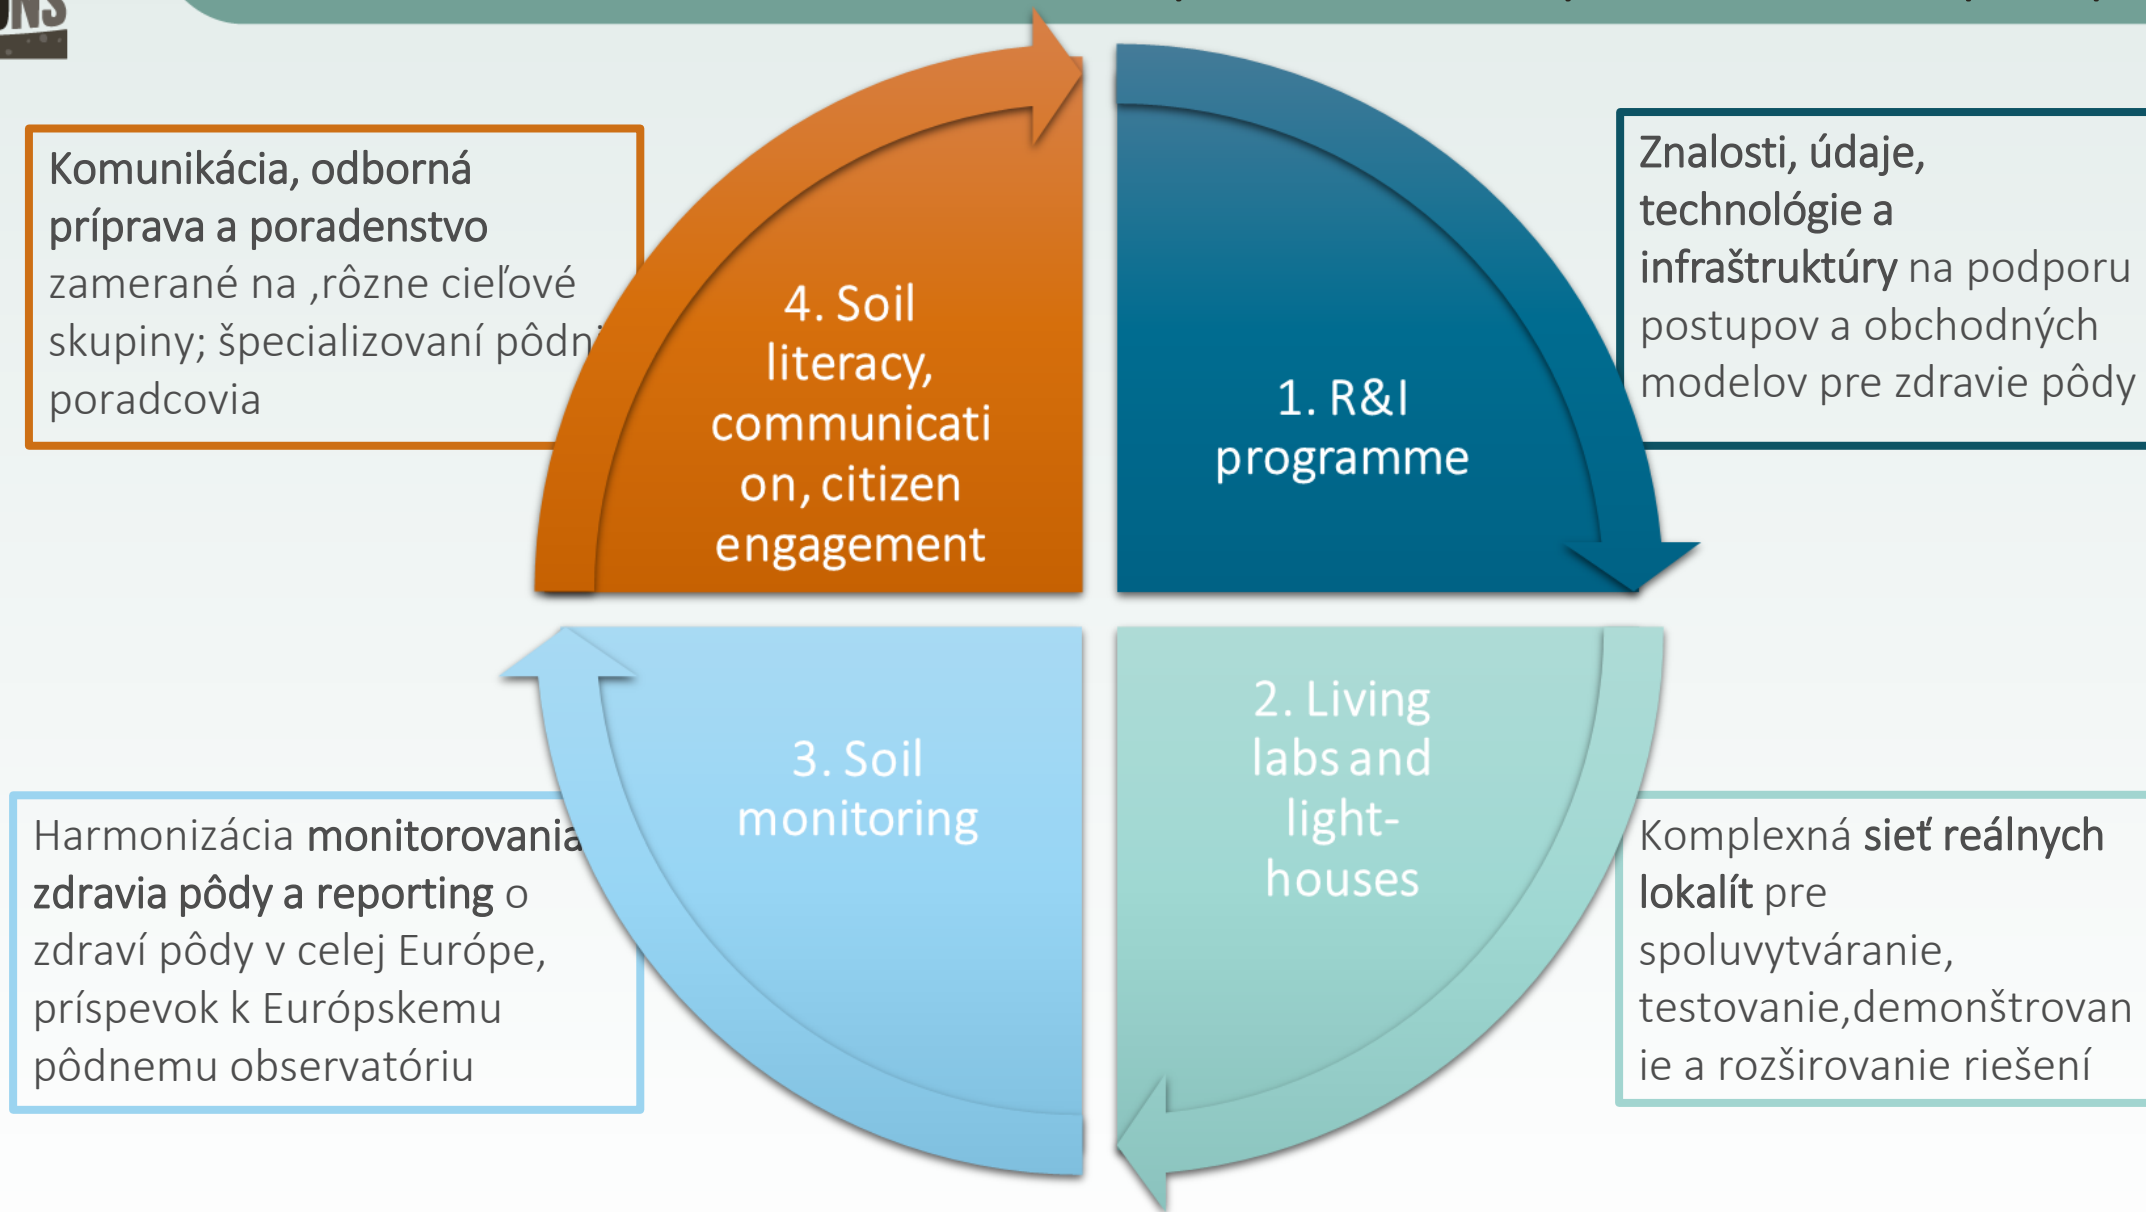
Komunikácia, odborná príprava a poradenstvo zamerané na ,rôzne cieľové skupiny; špecializovaní pôdn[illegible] poradcovia

4. Soil literacy, communication, citizen engagement

1. R&I programme

Znalosti, údaje, technológie a infraštruktúry na podporu postupov a obchodných modelov pre zdravie pôdy

3. Soil monitoring

2. Living labs and light-houses

Harmonizácia monitorovania zdravia pôdy a reporting o zdraví pôdy v celej Európe, príspevok k Európskemu pôdnemu observatóriu

Komplexná sieť reálnych lokalít pre spoluvytváranie, testovanie,demonštrovanie a rozširovanie riešení